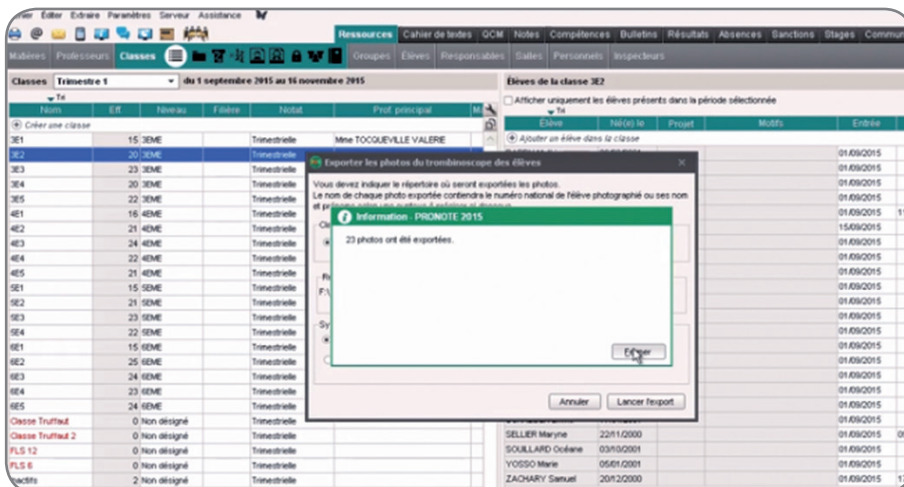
Fichier Éditer Extraire Paramètres Serveur Assistance

Ressources Cahier de textes QCM Notes Compétences Bulletins Résultats Absences Sanctions Stages Commu

Matières Professeurs Classes Groupes Élèves Responsables Salles Personnels Inspecteurs

Classes Trimestre 1 du 1 septembre 2015 au 16 novembre 2015

| Nom | Eff | Niveau | Filière | Notat. | Prof. principal |
|---|---|---|---|---|---|
| Créer une classe | | | | | |
| 3E1 | 15 | 3EME | | Trimestrielle | Mme TOCQUEVILLE VALERIE |
| 3E2 | 20 | 3EME | | Trimestrielle | |
| 3E3 | 23 | 3EME | | Trimestrielle | |
| 3E4 | 20 | 3EME | | Trimestrielle | |
| 3E5 | 22 | 3EME | | Trimestrielle | |
| 4E1 | 16 | 4EME | | Trimestrielle | |
| 4E2 | 21 | 4EME | | Trimestrielle | |
| 4E3 | 24 | 4EME | | Trimestrielle | |
| 4E4 | 22 | 4EME | | Trimestrielle | |
| 4E5 | 21 | 4EME | | Trimestrielle | |
| 5E1 | 15 | 5EME | | Trimestrielle | |
| 5E2 | 21 | 5EME | | Trimestrielle | |
| 5E3 | 23 | 5EME | | Trimestrielle | |
| 5E4 | 22 | 5EME | | Trimestrielle | |
| 6E1 | 15 | 6EME | | Trimestrielle | |
| 6E2 | 25 | 6EME | | Trimestrielle | |
| 6E3 | 24 | 6EME | | Trimestrielle | |
| 6E4 | 23 | 6EME | | Trimestrielle | |
| 6E5 | 24 | 6EME | | Trimestrielle | |
| Classe Truffaut | 0 | Non désigné | | Trimestrielle | |
| Classe Truffaut 2 | 0 | Non désigné | | Trimestrielle | |
| FLS 12 | 0 | Non désigné | | Trimestrielle | |
| FLS 6 | 0 | Non désigné | | Trimestrielle | |
| Inactifs | 2 | Non désigné | | Trimestrielle | |

Élèves de la classe 3E2

Afficher uniquement les élèves présents dans la période sélectionnée

| Élève | Né(e) le | Projet | Motifs | Entrée |
|---|---|---|---|---|
| Ajouter un élève dans la classe | | | | |
| | | | | 01/09/2015 |
| | | | | 01/09/2015 |
| | | | | 01/09/2015 |
| | | | | 01/09/2015 |
| | | | | 01/09/2015 |
| | | | | 15/09/2015 |
| | | | | 01/09/2015 |
| | | | | 01/09/2015 |
| | | | | 01/09/2015 |
| | | | | 01/09/2015 |
| | | | | 01/09/2015 |
| | | | | 01/09/2015 |
| | | | | 01/09/2015 |
| | | | | 01/09/2015 |
| | | | | 01/09/2015 |
| | | | | 01/09/2015 |
| | | | | 01/09/2015 |
| SELLIER Maryne | 22/11/2000 | | | 01/09/2015 |
| SOUILLARD Océane | 03/10/2001 | | | 01/09/2015 |
| YOSSO Marie | 05/01/2001 | | | 01/09/2015 |
| ZACHARY Samuel | 20/12/2000 | | | 01/09/2015 |

Exporter les photos du trombinoscope des élèves

Vous devez indiquer le répertoire où seront exportées les photos.
Le nom de chaque photo exportée contiendra le numéro national de l'élève photographié ou ses nom et prénoms selon vos préférences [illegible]

Information - PRONOTE 2015

23 photos ont été exportées.

Fermer

Annuler Lancer l'export